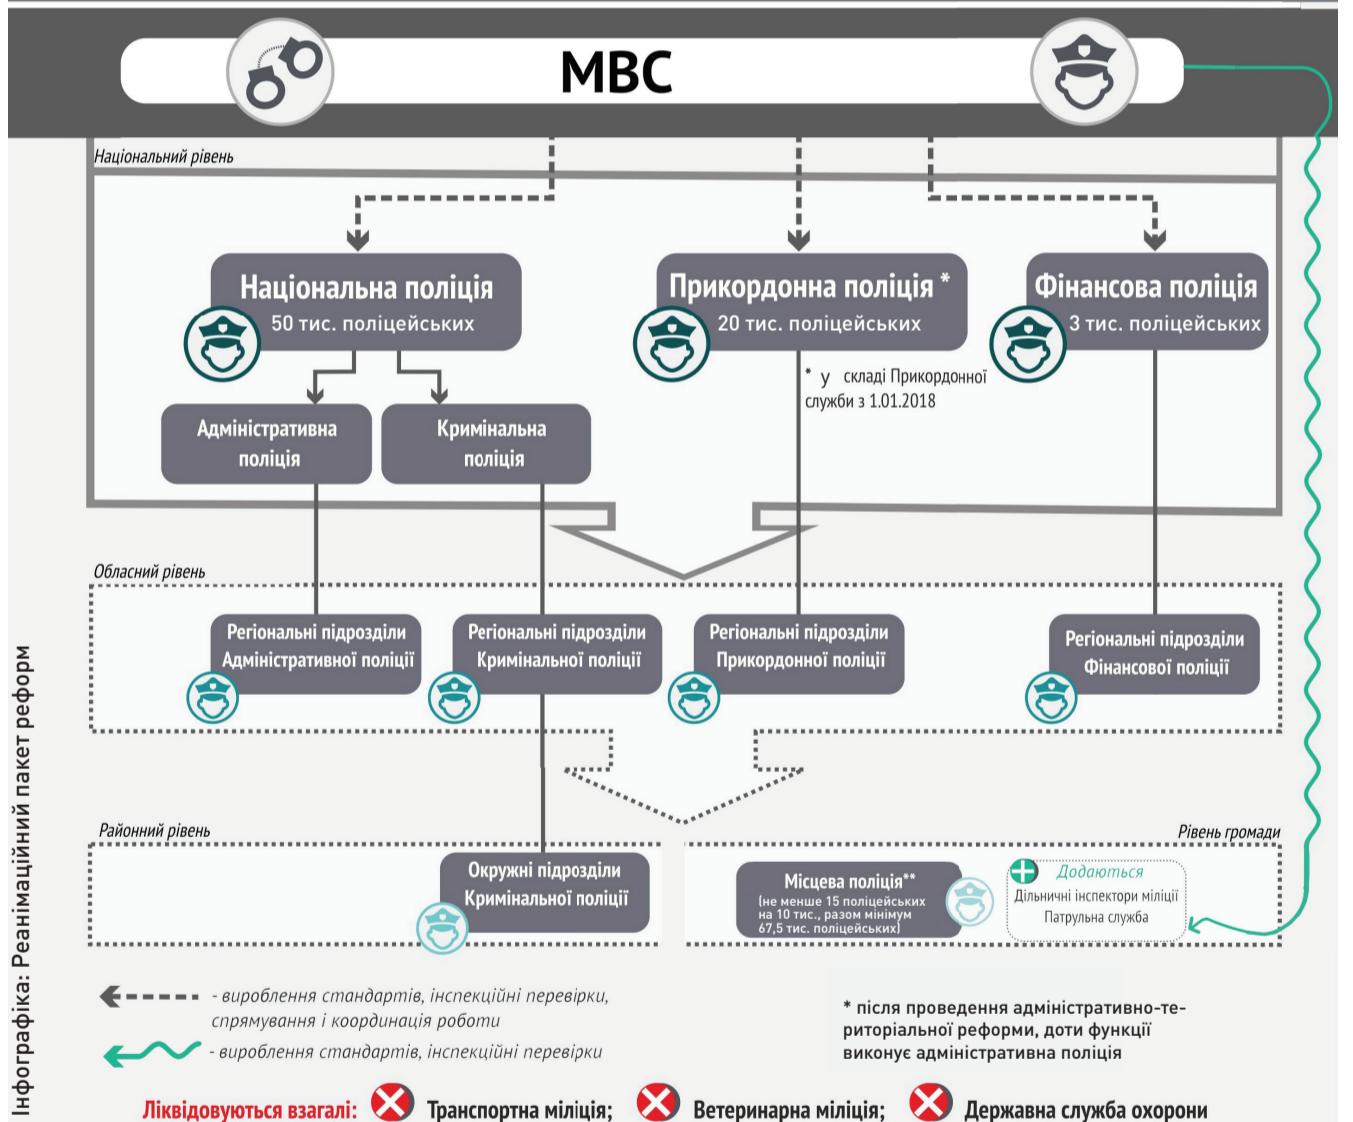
МВС

Національний рівень

Національна поліція
50 тис. поліцейських

Прикордонна поліція *
20 тис. поліцейських

Фінансова поліція
3 тис. поліцейських

* у складі Прикордонної служби з 1.01.2018

Адміністративна поліція

Кримінальна поліція

Обласний рівень

Регіональні підрозділи Адміністративної поліції

Регіональні підрозділи Кримінальної поліції

Регіональні підрозділи Прикордонної поліції

Регіональні підрозділи Фінансової поліції

Районний рівень

Рівень громади

Окружні підрозділи Кримінальної поліції

Місцева поліція**
(не менше 15 поліцейських на 10 тис., разом мінімум 67,5 тис. поліцейських)

Додаються
Дільничні інспектори міліції
Патрульна служба

- вироблення стандартів, інспекційні перевірки, спрямування і координація роботи

- вироблення стандартів, інспекційні перевірки

* після проведення адміністративно-територіальної реформи, доти функції виконує адміністративна поліція

Інфографіка: Реанімаційний пакет реформ

Ліквідовуються взагалі: Транспортна міліція; Ветеринарна міліція; Державна служба охорони